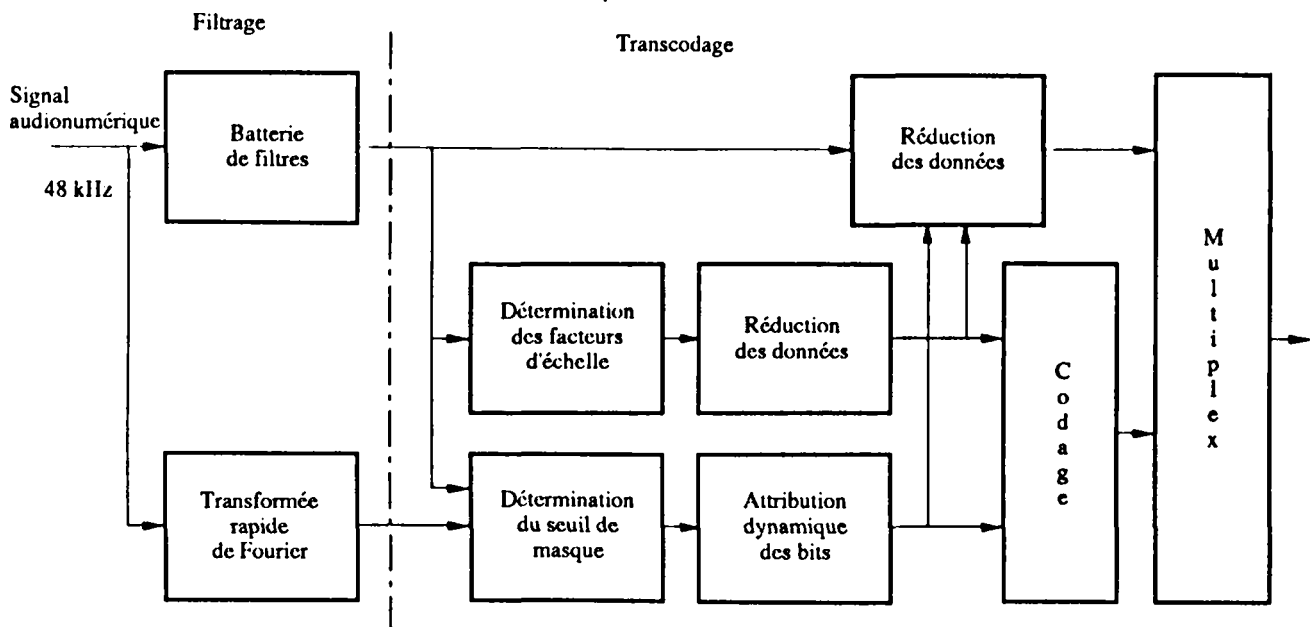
Filtrage

Transcodage

Signal audionumérique

48 kHz

Batterie de filtres

Réduction des données

Multiplex

Détermination des facteurs d'échelle

Réduction des données

Codage

Transformée rapide de Fourier

Détermination du seuil de masque

Attribution dynamique des bits